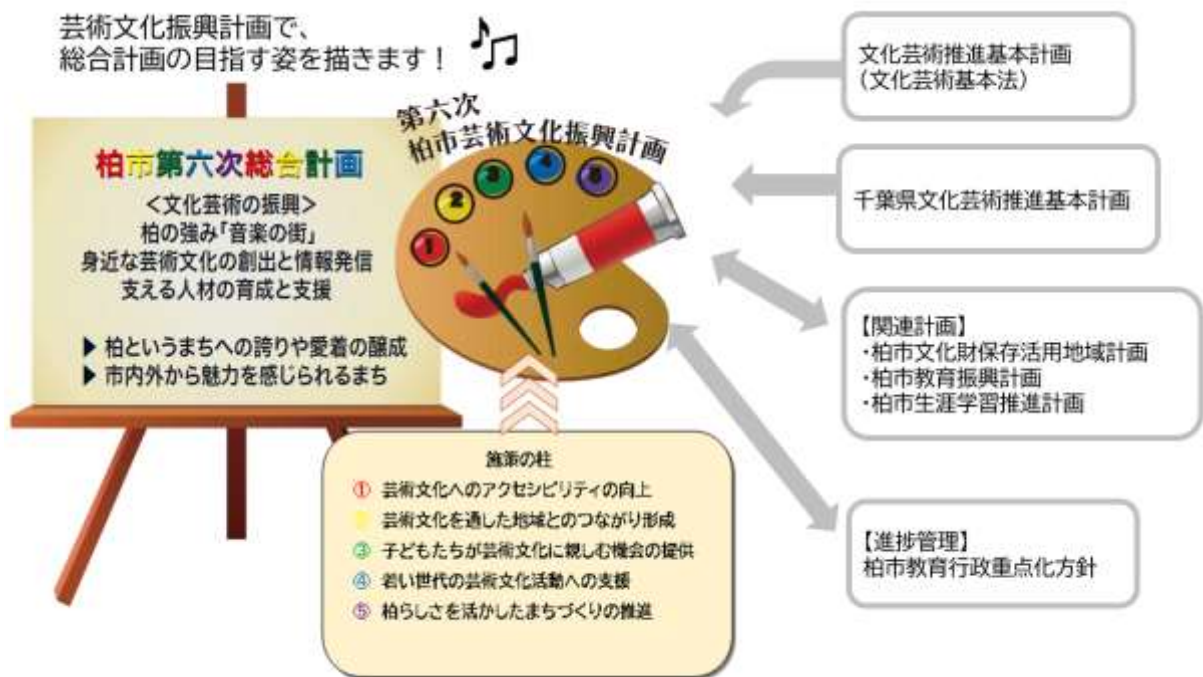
芸術文化振興計画で、
総合計画の目指す姿を描きます！

柏市第六次総合計画
<文化芸術の振興>
柏の強み「音楽の街」
身近な芸術文化の創出と情報発信
支える人材の育成と支援

▶ 柏というまちへの誇りや愛着の醸成
▶ 市内外から魅力を感じられるまち

第六次
柏市芸術文化振興計画

1 2 3 4 5

施策の柱
① 芸術文化へのアクセシビリティの向上
② 芸術文化を通した地域とのつながり形成
③ 子どもたちが芸術文化に親しむ機会の提供
④ 若い世代の芸術文化活動への支援
⑤ 柏らしさを活かしたまちづくりの推進

文化芸術推進基本計画
（文化芸術基本法）

千葉県文化芸術推進基本計画

【関連計画】
・柏市文化財保存活用地域計画
・柏市教育振興計画
・柏市生涯学習推進計画

【進捗管理】
柏市教育行政重点化方針